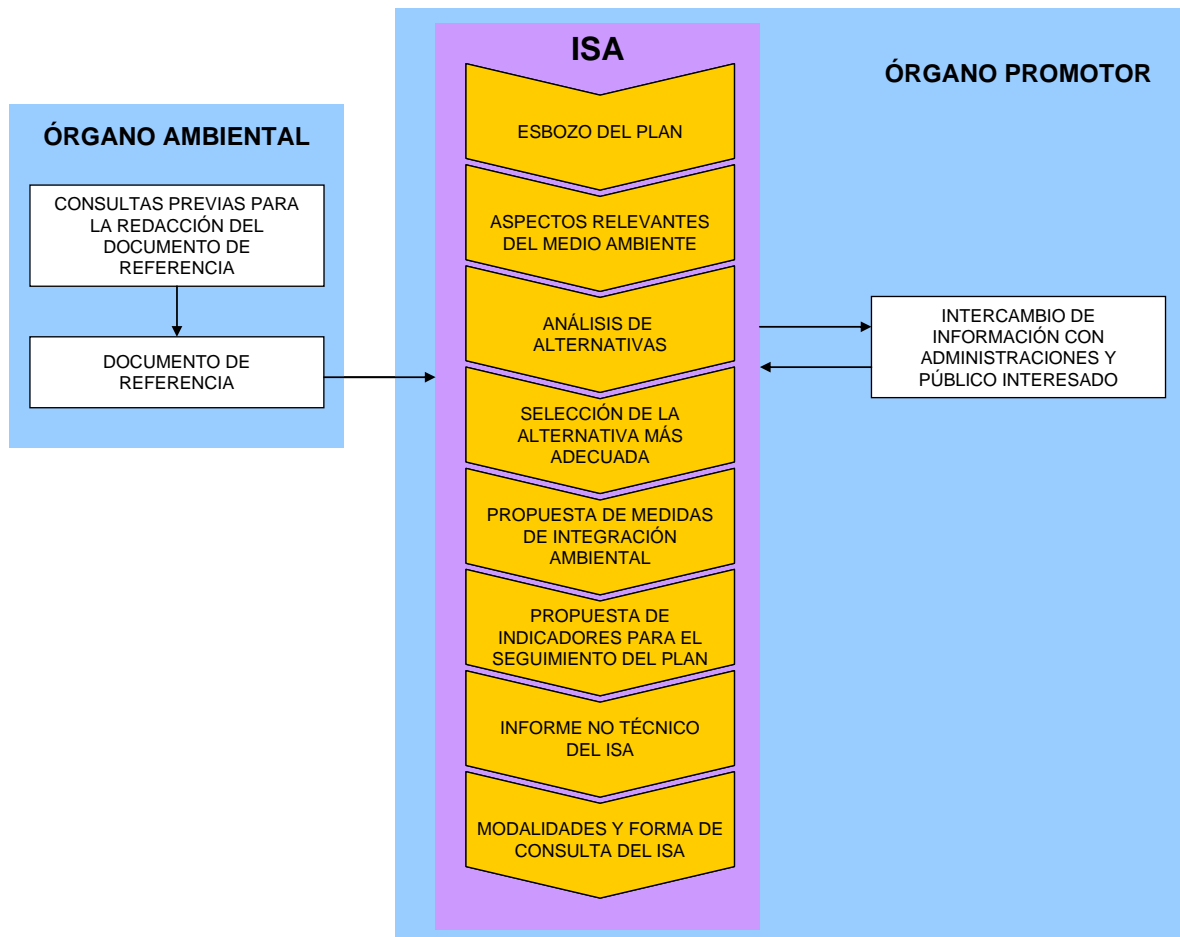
ÓRGANO AMBIENTAL

CONSULTAS PREVIAS PARA LA REDACCIÓN DEL DOCUMENTO DE REFERENCIA

DOCUMENTO DE REFERENCIA

ISA

ESBOZO DEL PLAN

ASPECTOS RELEVANTES DEL MEDIO AMBIENTE

ANÁLISIS DE ALTERNATIVAS

SELECCIÓN DE LA ALTERNATIVA MÁS ADECUADA

PROPUESTA DE MEDIDAS DE INTEGRACIÓN AMBIENTAL

PROPUESTA DE INDICADORES PARA EL SEGUIMIENTO DEL PLAN

INFORME NO TÉCNICO DEL ISA

MODALIDADES Y FORMA DE CONSULTA DEL ISA

ÓRGANO PROMOTOR

INTERCAMBIO DE INFORMACIÓN CON ADMINISTRACIONES Y PÚBLICO INTERESADO